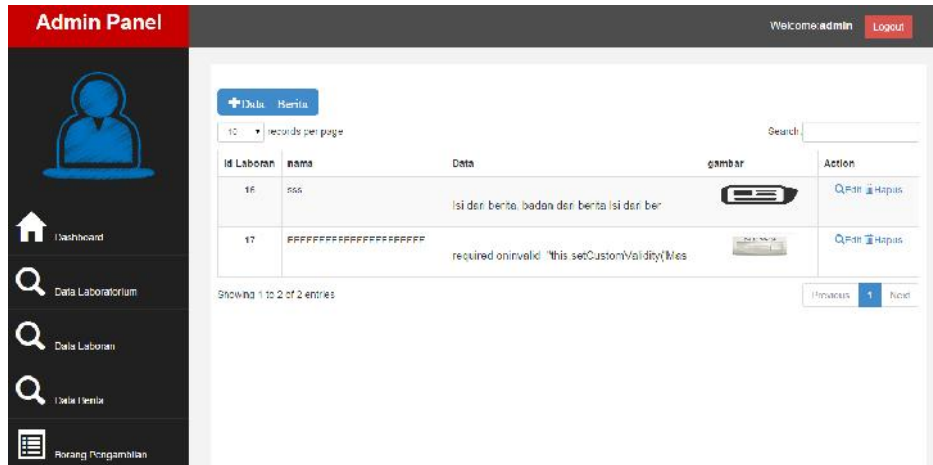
Admin Panel

Welcome:admin Logout

Dashboard

Data Laboratorium

Data Laboran

Data Berita

Borang Pengambilan

+Data Berita

10 records per page

Search:

| Id Laboran | nama | Data | gambar | Action |
|---|---|---|---|---|
| 16 | sss | Isi dari berita, badan dari berita Isi dari ber | | Edit Hapus |
| 17 | FFFFFFFFFFFFFFFFFFFFFF | required oninvalid="this.setCustomValidity('Mas | | Edit Hapus |

Showing 1 to 2 of 2 entries

Previous 1 Next